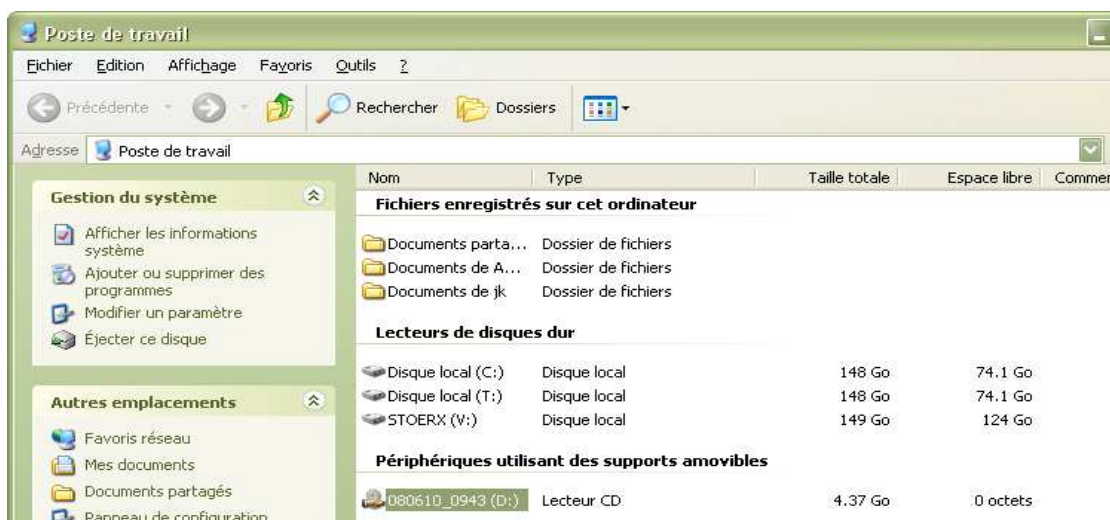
Poste de travail

Fichier Edition Affichage Favoris Outils ?

Précédente Rechercher Dossiers

Adresse Poste de travail

Gestion du système

Afficher les informations système

Ajouter ou supprimer des programmes

Modifier un paramètre

Éjecter ce disque

Autres emplacements

Favoris réseau

Mes documents

Documents partagés

Panneau de configuration

| Nom | Type | Taille totale | Espace libre | Commer |
|---|---|---|---|---|
| **Fichiers enregistrés sur cet ordinateur** | | | | |
| Documents parta... | Dossier de fichiers | | | |
| Documents de A... | Dossier de fichiers | | | |
| Documents de jk | Dossier de fichiers | | | |
| **Lecteurs de disques dur** | | | | |
| Disque local (C:) | Disque local | 148 Go | 74.1 Go | |
| Disque local (T:) | Disque local | 148 Go | 74.1 Go | |
| STOERX (V:) | Disque local | 149 Go | 124 Go | |
| **Périphériques utilisant des supports amovibles** | | | | |
| 080610_0943 (D:) | Lecteur CD | 4.37 Go | 0 octets | |